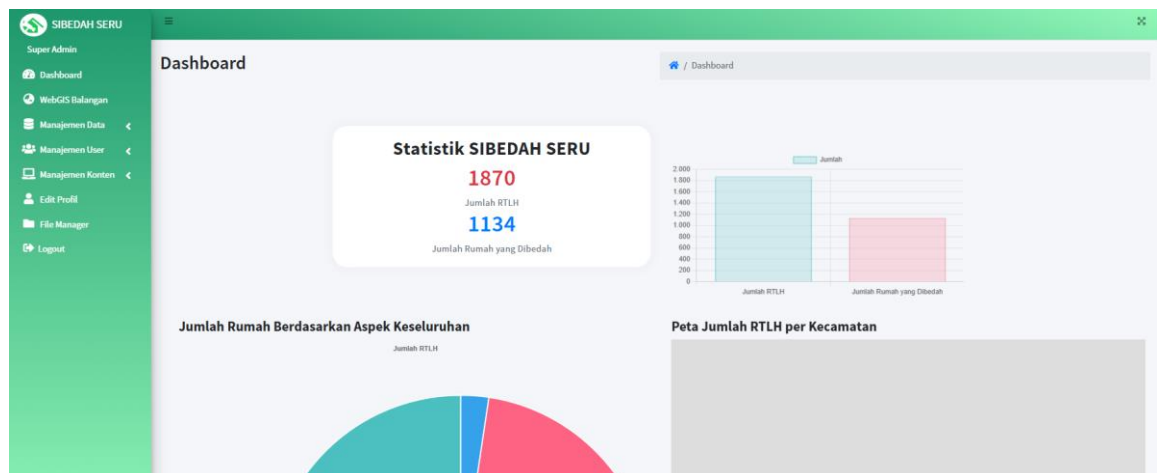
SIBEDAH SERU

Super Admin

Dashboard

WebGIS Balangan

Manajemen Data

Manajemen User

Manajemen Konten

Edit Profil

File Manager

Logout

Dashboard

/ Dashboard

Statistik SIBEDAH SERU

1870

Jumlah RTLH

1134

Jumlah Rumah yang Dibedah

Jumlah

2.000
1.800
1.600
1.400
1.200
1.000
800
600
400
200
0

Jumlah RTLH

Jumlah Rumah yang Dibedah

Jumlah Rumah Berdasarkan Aspek Keseluruhan

Jumlah RTLH

Peta Jumlah RTLH per Kecamatan